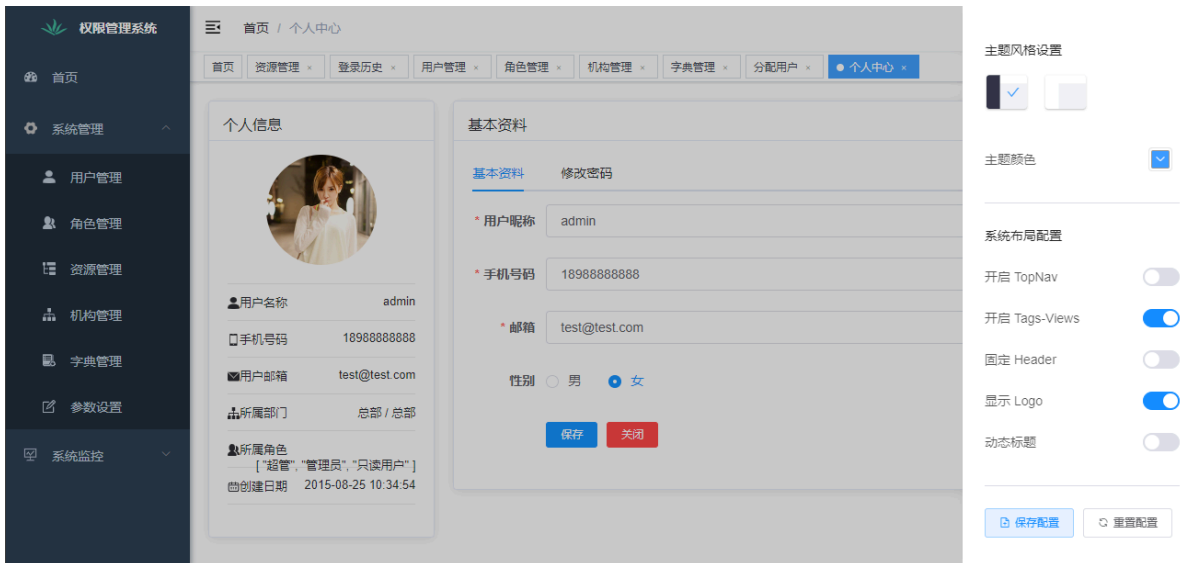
权限管理系统

首页

系统管理

用户管理

角色管理

资源管理

机构管理

字典管理

参数设置

系统监控

首页 / 个人中心

首页 资源管理 × 登录历史 × 用户管理 × 角色管理 × 机构管理 × 字典管理 × 分配用户 × 个人中心 ×

个人信息

用户名称 admin

手机号码 18988888888

用户邮箱 test@test.com

所属部门 总部 / 总部

所属角色 [ "超管", "管理员", "只读用户" ]

创建日期 2015-08-25 10:34:54

基本资料

基本资料 修改密码

* 用户昵称 admin

* 手机号码 18988888888

* 邮箱 test@test.com

性别 男 女

保存 关闭

主题风格设置

主题颜色

系统布局配置

开启 TopNav

开启 Tags-Views

固定 Header

显示 Logo

动态标题

保存配置 重置配置